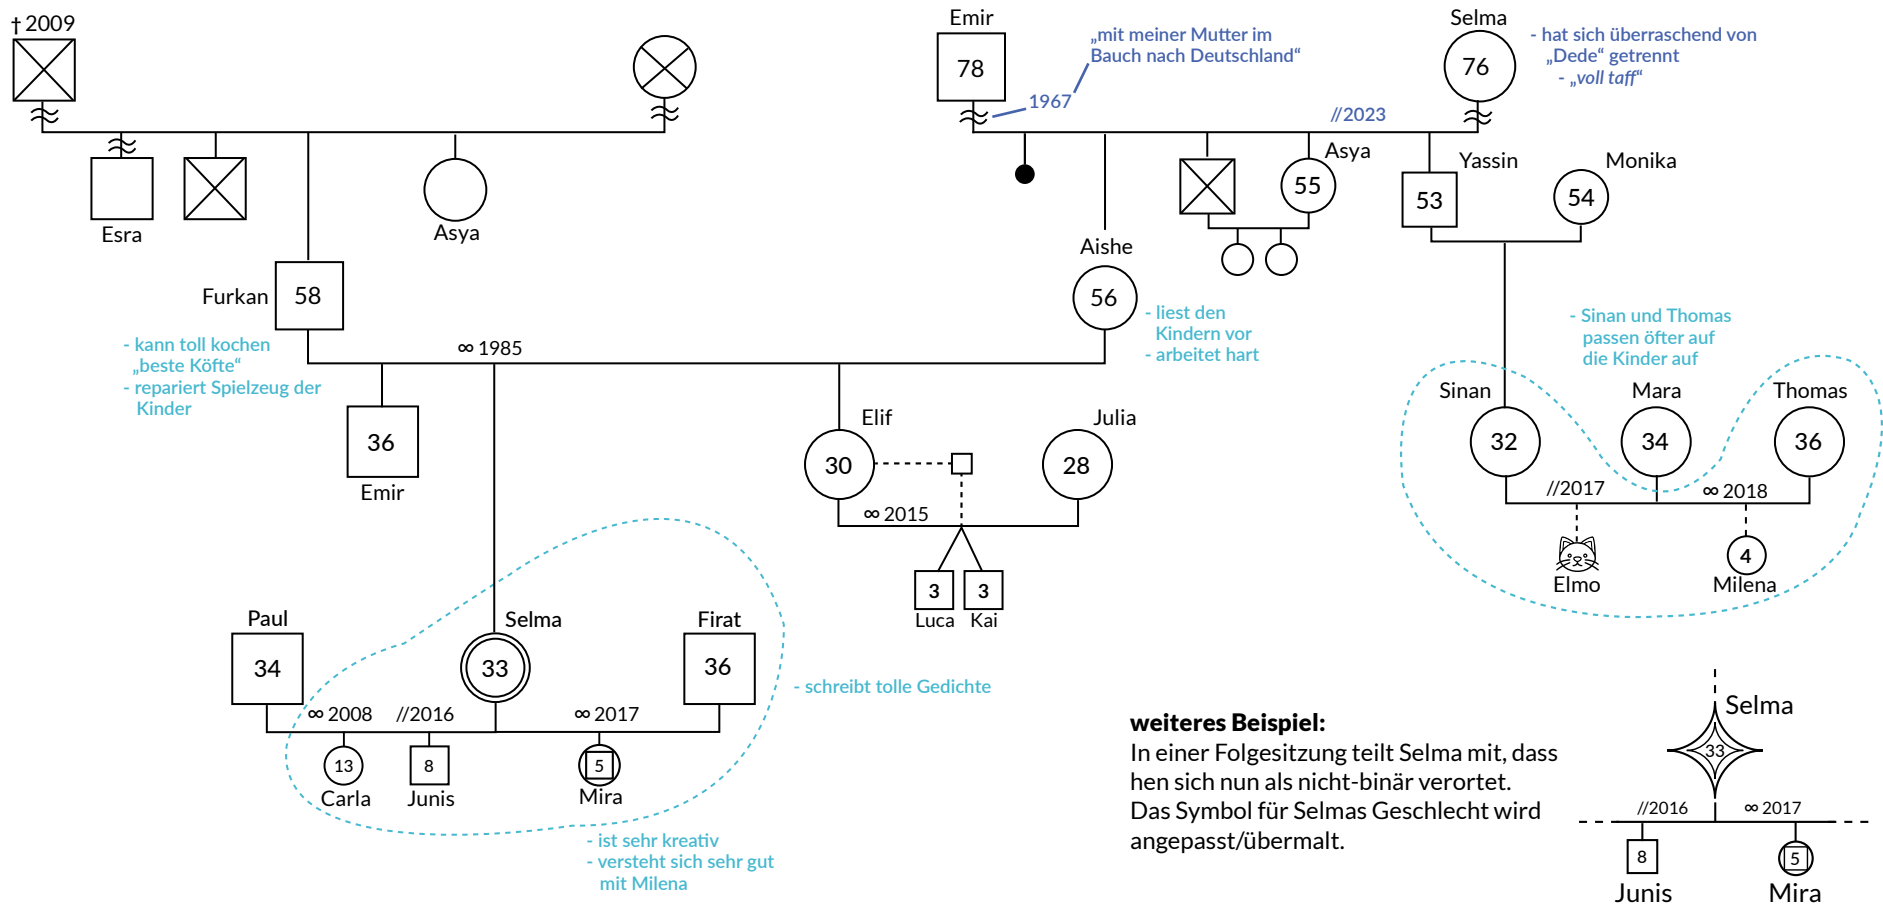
† 2009

Esra

Asya

Furkan 58

- kann toll kochen „beste Köfte“
- repariert Spielzeug der Kinder

∞ 1985

36
Emir

Emir 78

„mit meiner Mutter im Bauch nach Deutschland“

1967

Selma 76

- hat sich überraschend von „Dede“ getrennt
- „voll taff“

//2023

55 Asya

Yassin 53

Monika 54

Aishe 56

- liest den Kindern vor
- arbeitet hart

Elif 30

Julia 28

∞ 2015

3 Luca

3 Kai

- Sinan und Thomas passen öfter auf die Kinder auf

Sinan 32

Mara 34

Thomas 36

//2017

∞ 2018

Elmo

4 Milena

Paul 34

Selma 33

Firat 36

- schreibt tolle Gedichte

∞ 2008

//2016

∞ 2017

13 Carla

8 Junis

5 Mira

- ist sehr kreativ
- versteht sich sehr gut mit Milena

**weiteres Beispiel:**
In einer Folgesitzung teilt Selma mit, dass hen sich nun als nicht-binär verortet. Das Symbol für Selmas Geschlecht wird angepasst/übermalt.

Selma
33

//2016

∞ 2017

8 Junis

5 Mira